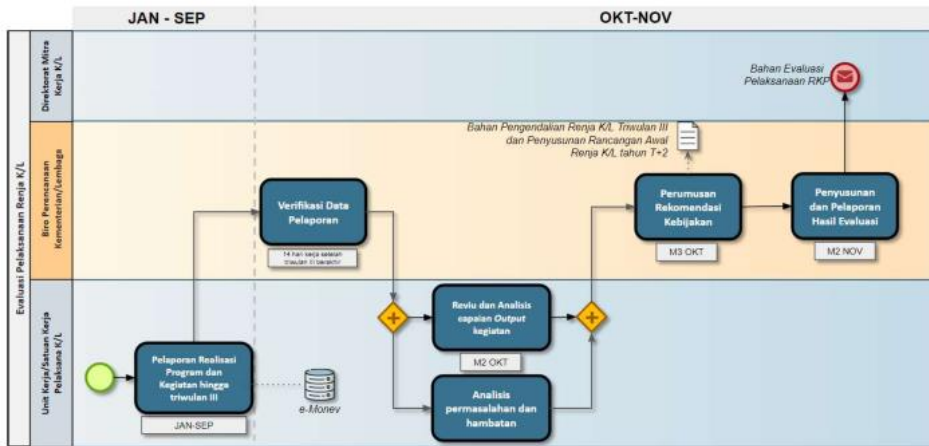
JAN - SEP

OKT-NOV

Evaluasi Pelaksanaan Renja K/L

Direktorat Mitra Kerja K/L

Biro Perencanaan Kementerian/Lembaga

Unit Kerja/Satuan Kerja Pelaksana K/L

Bahan Evaluasi Pelaksanaan RKP

Bahan Pengendalian Renja K/L Triwulan III dan Penyusunan Rancangan Awal Renja K/L tahun T+2

Verifikasi Data Pelaporan

14 hari kerja setelah triwulan III berakhir

Perumusan Rekomendasi Kebijakan

M3 OKT

Penyusunan dan Pelaporan Hasil Evaluasi

M2 NOV

Reviu dan Analisis capaian *Output* kegiatan

M2 OKT

Pelaporan Realisasi Program dan Kegiatan hingga triwulan III

JAN-SEP

e-Monev

Analisis permasalahan dan hambatan